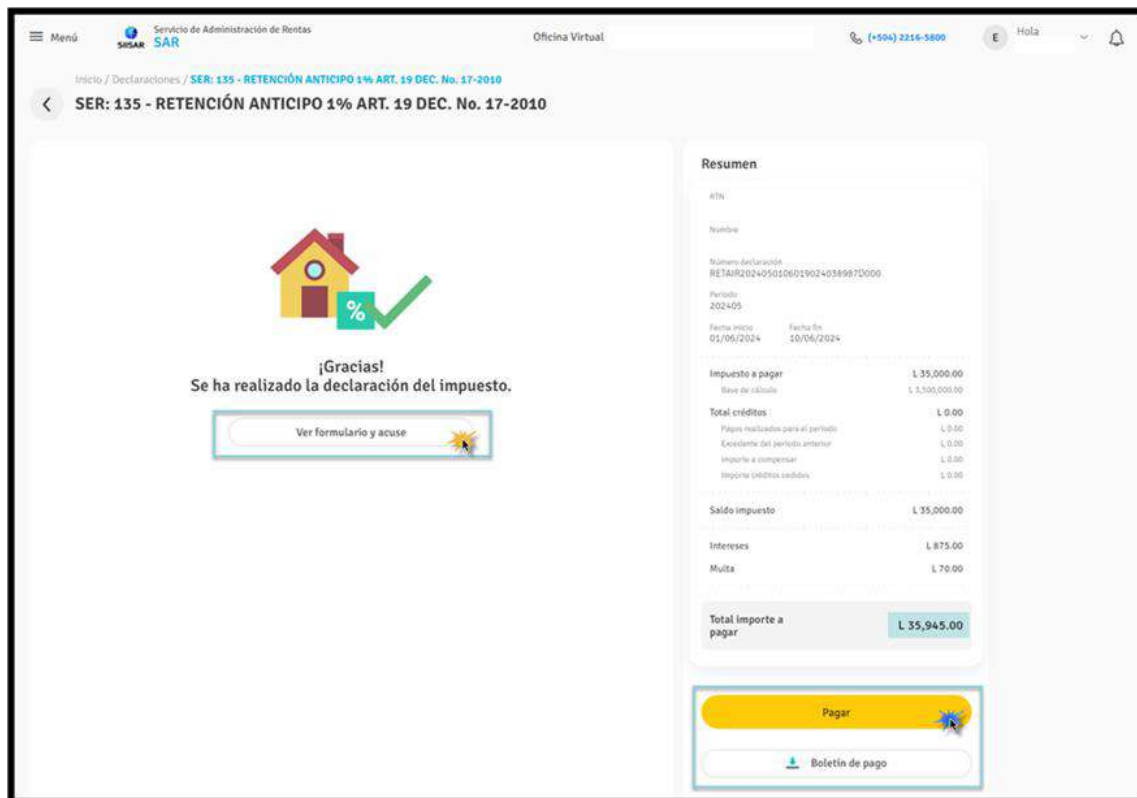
☰ Menú SIISAR Servicio de Administración de Rentas SAR Oficina Virtual (+504) 2216-5800 E Hola

Inicio / Declaraciones / SER: 135 - RETENCIÓN ANTICIPO 1% ART. 19 DEC. No. 17-2010

SER: 135 - RETENCIÓN ANTICIPO 1% ART. 19 DEC. No. 17-2010

%

¡Gracias!
Se ha realizado la declaración del impuesto.

Ver formulario y acuse

Resumen

RTN

Nombre

Número declaración
RETAIR20240501060190240389870000

Período
202405

Fecha inicio 01/06/2024 Fecha fin 10/06/2024

Impuesto a pagar L 35,000.00
Base de cálculo L 3,500,000.00
Total créditos L 0.00
Pagos realizados para el período L 0.00
Excedente del período anterior L 0.00
Importe a compensar L 0.00
Importe créditos cedidos L 0.00

Saldo impuesto L 35,000.00

Intereses L 875.00
Multa L 70.00

Total importe a pagar L 35,945.00

Pagar

Boletín de pago